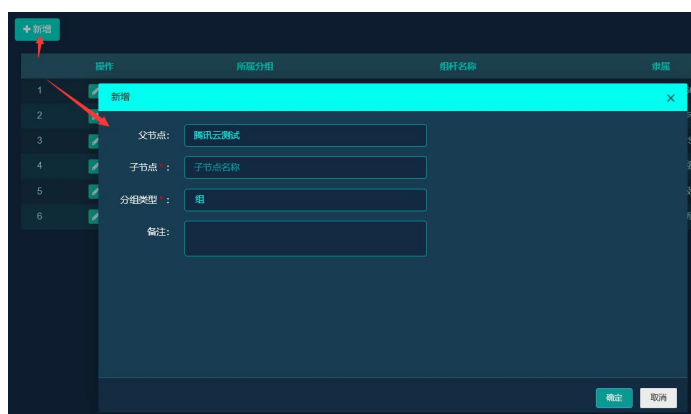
+ 新增

| | 操作 | 所属分组 | 组杆名称 | 隶属 |
|---|---|---|---|---|
| 1 | | | | |
| 2 | | | | |
| 3 | | | | |
| 4 | | | | |
| 5 | | | | |
| 6 | | | | |

新增 ×

父节点: 腾讯云测试

子节点 *: 子节点名称

分组类型 *: 组

备注:

确定 取消